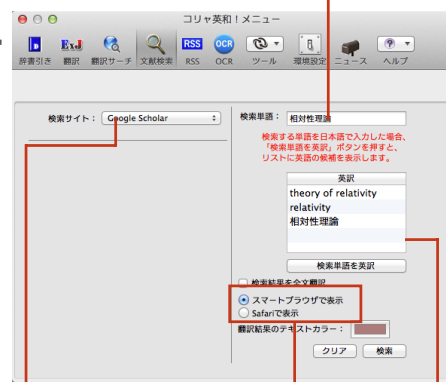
コリャ英和！メニュー

辞書引き　翻訳　翻訳サーチ　文献検索　RSS　OCR　ツール　環境設定　ニュース　ヘルプ

検索サイト：Google Scholar

検索単語：相対性理論

検索する単語を日本語で入力した場合、「検索単語を英訳」ボタンを押すと、リストに英語の候補を表示します。

| 英訳 |
|---|
| theory of relativity |
| relativity |
| 相対性理論 |

検索単語を英訳

検索結果を全文翻訳

スマートブラウザで表示

Safariで表示

翻訳結果のテキストカラー：

クリア　検索